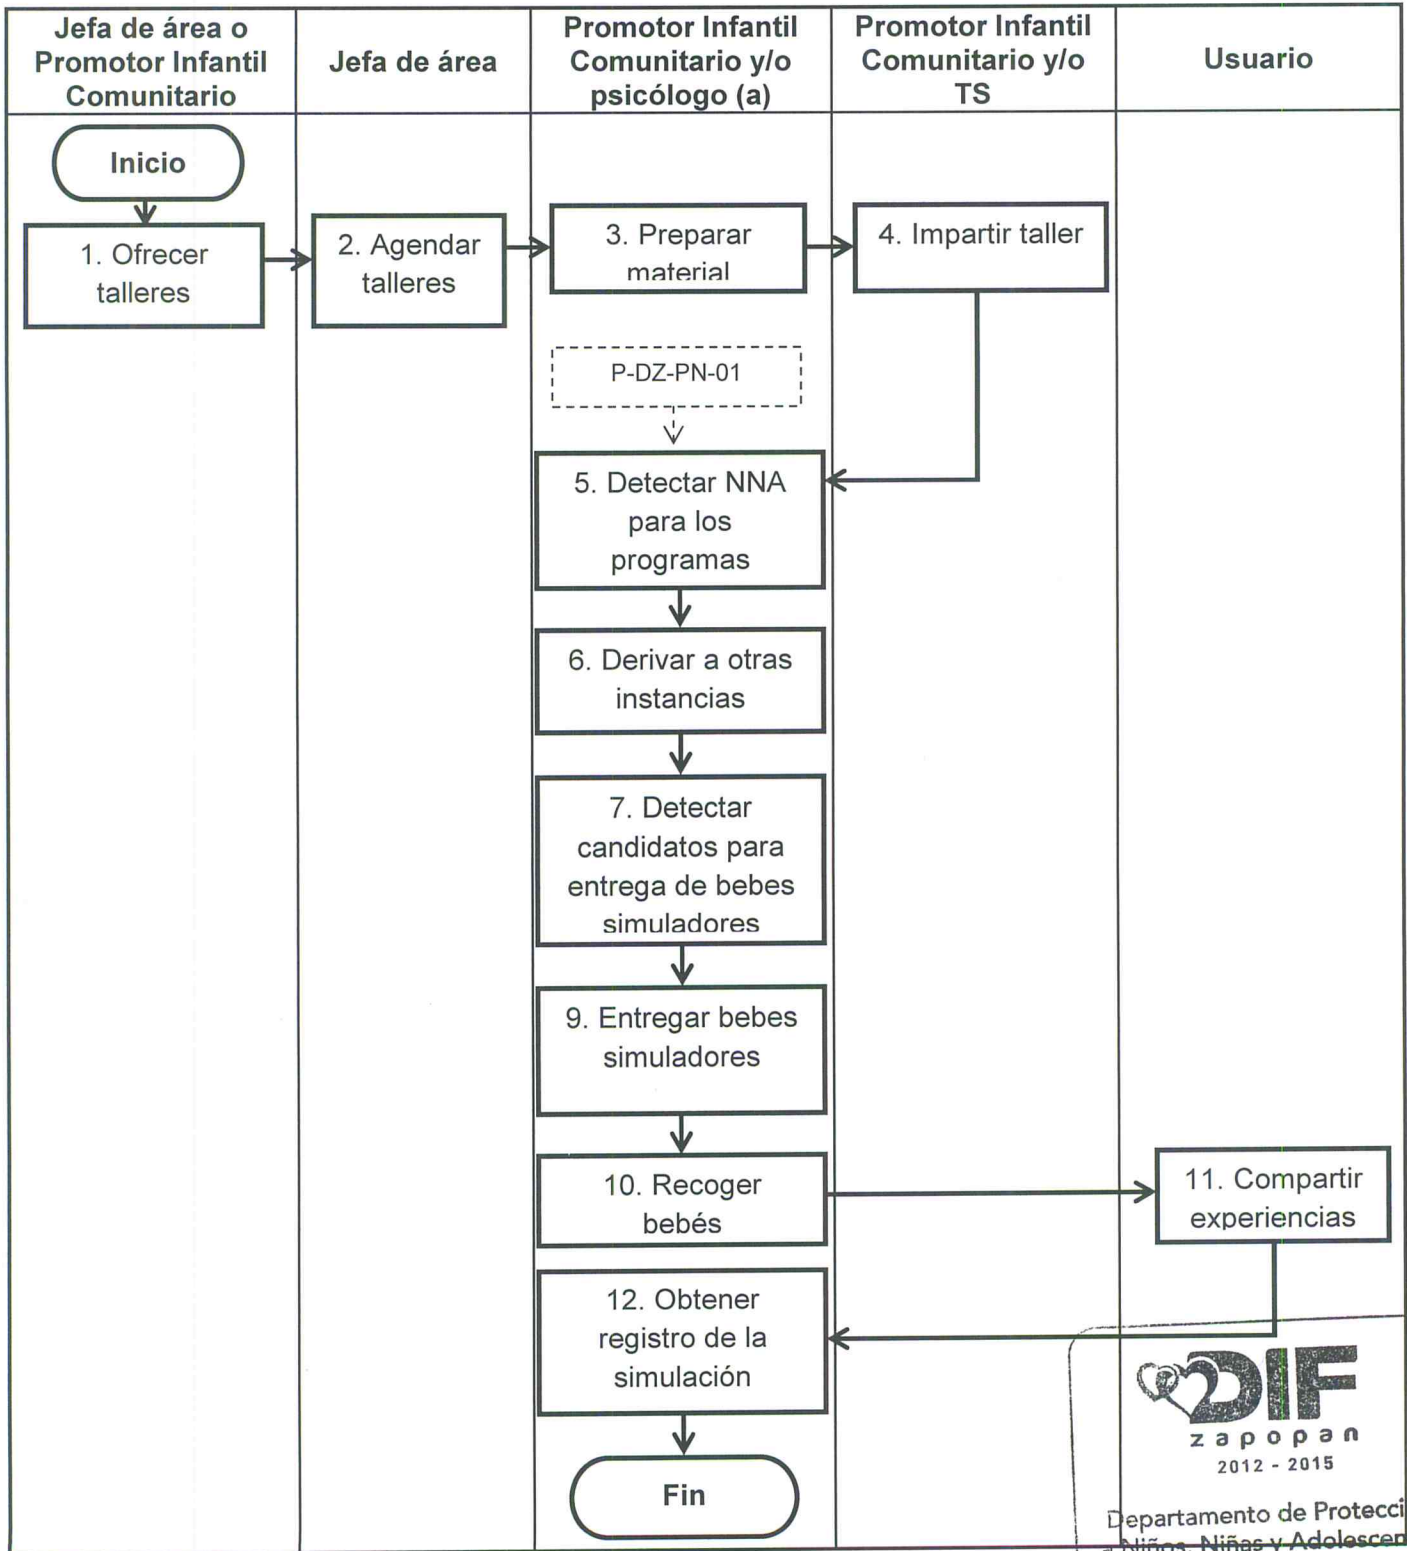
| Jefa de área o Promotor Infantil Comunitario | Jefa de área | Promotor Infantil Comunitario y/o psicólogo (a) | Promotor Infantil Comunitario y/o TS | Usuario |
|---|---|---|---|---|

Inicio

1. Ofrecer talleres

2. Agendar talleres

3. Preparar material

4. Impartir taller

P-DZ-PN-01

5. Detectar NNA para los programas

6. Derivar a otras instancias

7. Detectar candidatos para entrega de bebes simuladores

9. Entregar bebes simuladores

10. Recoger bebés

11. Compartir experiencias

12. Obtener registro de la simulación

Fin

DIF
zapopan
2012 - 2015
Departamento de Protecci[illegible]
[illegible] Niños, Niñas y Adolescen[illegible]